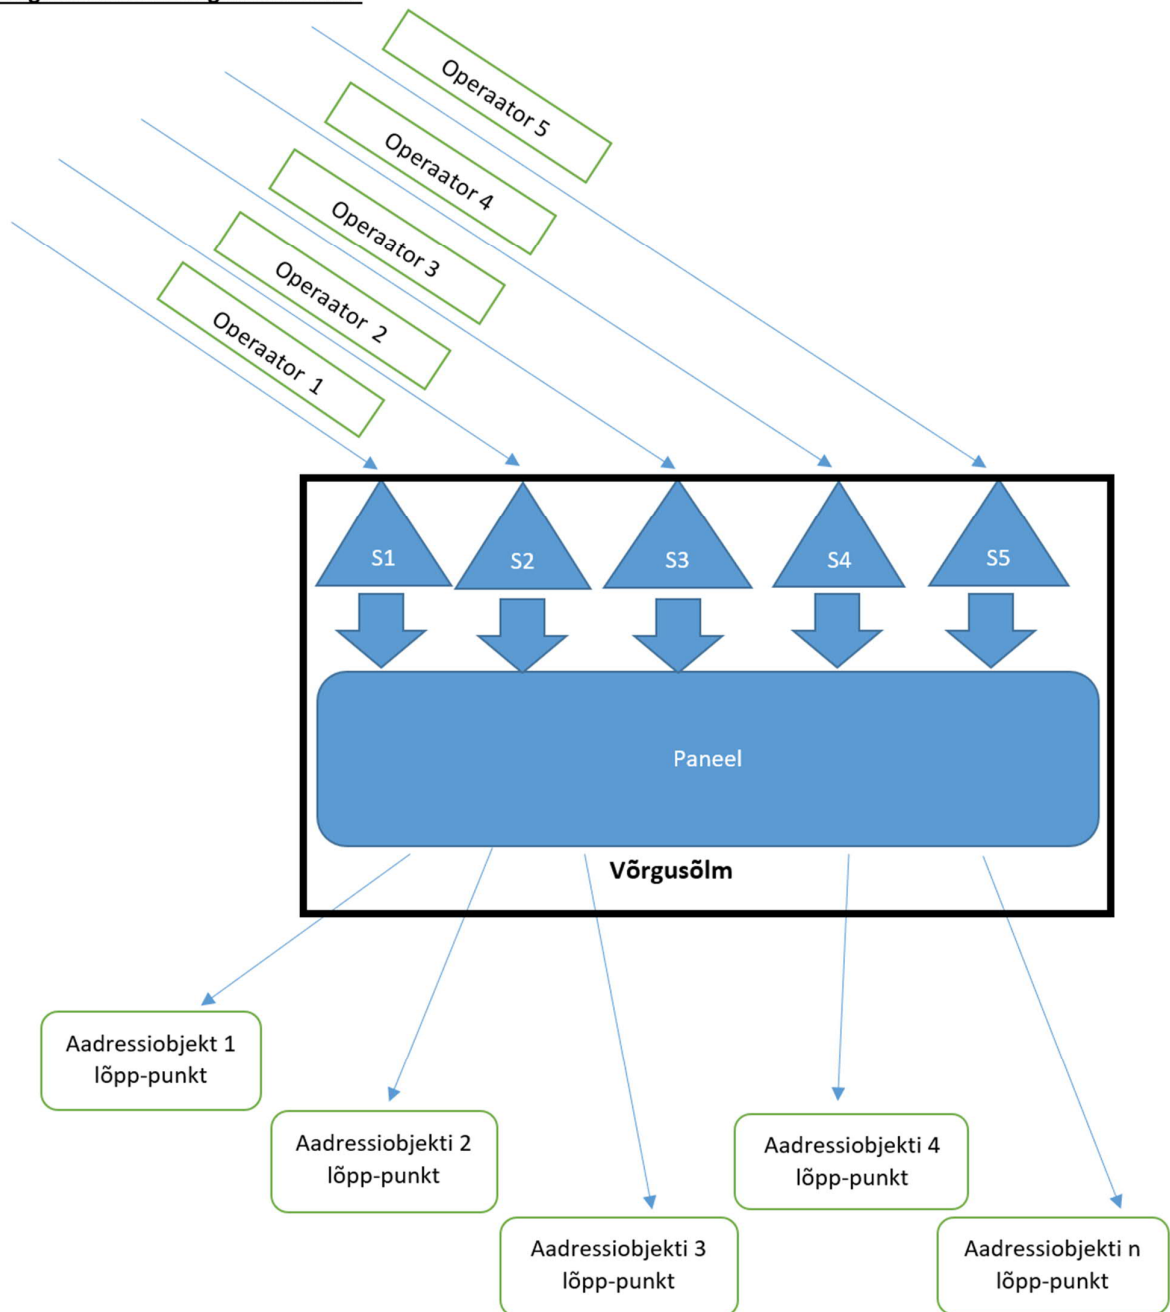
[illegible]

Operaator 5

Operaator 4

Operaator 3

Operaator 2

Operaator 1

S1

S2

S3

S4

S5

Paneel

Võrgusõlm

Aadressiobjekt 1 lõpp-punkt

Aadressiobjekti 2 lõpp-punkt

Aadressiobjekti 3 lõpp-punkt

Aadressiobjekti 4 lõpp-punkt

Aadressiobjekti n lõpp-punkt